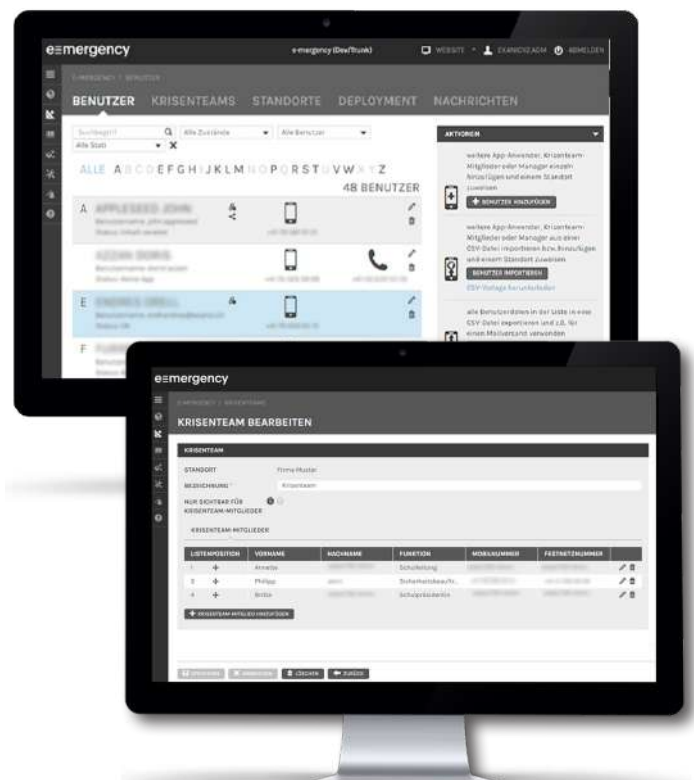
e≡mergency

e-mergency (Dev/Trunk)

WEBSITE ADMIN ABMELDEN

E-MERGENCY | BENUTZER

BENUTZER KRISENTEAMS STANDORTE DEPLOYMENT NACHRICHTEN

Suchbegriff

Alle Zustände

Alle Benutzer

Alle Stati

ALLE A B C D E F G H I J K L M N O P Q R S T U V W X Y Z

48 BENUTZER

A

E

F

AKTIONEN

weitere App-Anwender, Krisenteam-Mitglieder oder Manager einzeln hinzufügen und einem Standort zuweisen

BENUTZER HINZUFÜGEN

weitere App-Anwender, Krisenteam-Mitglieder oder Manager aus einer CSV-Datei importieren bzw. hinzufügen und einem Standort zuweisen

BENUTZER IMPORTIEREN

CSV-Vorlage herunterladen

alle Benutzerdaten in der Liste in eine CSV-Datei exportieren und z.B. für einen Mailversand verwenden

e≡mergency

E-MERGENCY | KRISENTEAMS

KRISENTEAM BEARBEITEN

KRISENTEAM

STANDORT Firma Muster

BEZEICHNUNG * Krisenteam

NUR SICHTBAR FÜR KRISENTEAM-MITGLIEDER

KRISENTEAM-MITGLIEDER

| LISTENPOSITION | VORNAME | NACHNAME | FUNKTION | MOBILNUMMER | FESTNETZNUMMER |
|---|---|---|---|---|---|
| 1 | Annette | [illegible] | Schulleitung | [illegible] | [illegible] |
| 2 | Philipp | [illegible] | Sicherheitsbeauftr. | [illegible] | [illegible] |
| 3 | Britta | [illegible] | Schulpsychologin | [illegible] | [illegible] |

KRISENTEAM-MITGLIED HINZUFÜGEN

SPEICHERN ABBRECHEN LÖSCHEN ZURÜCK